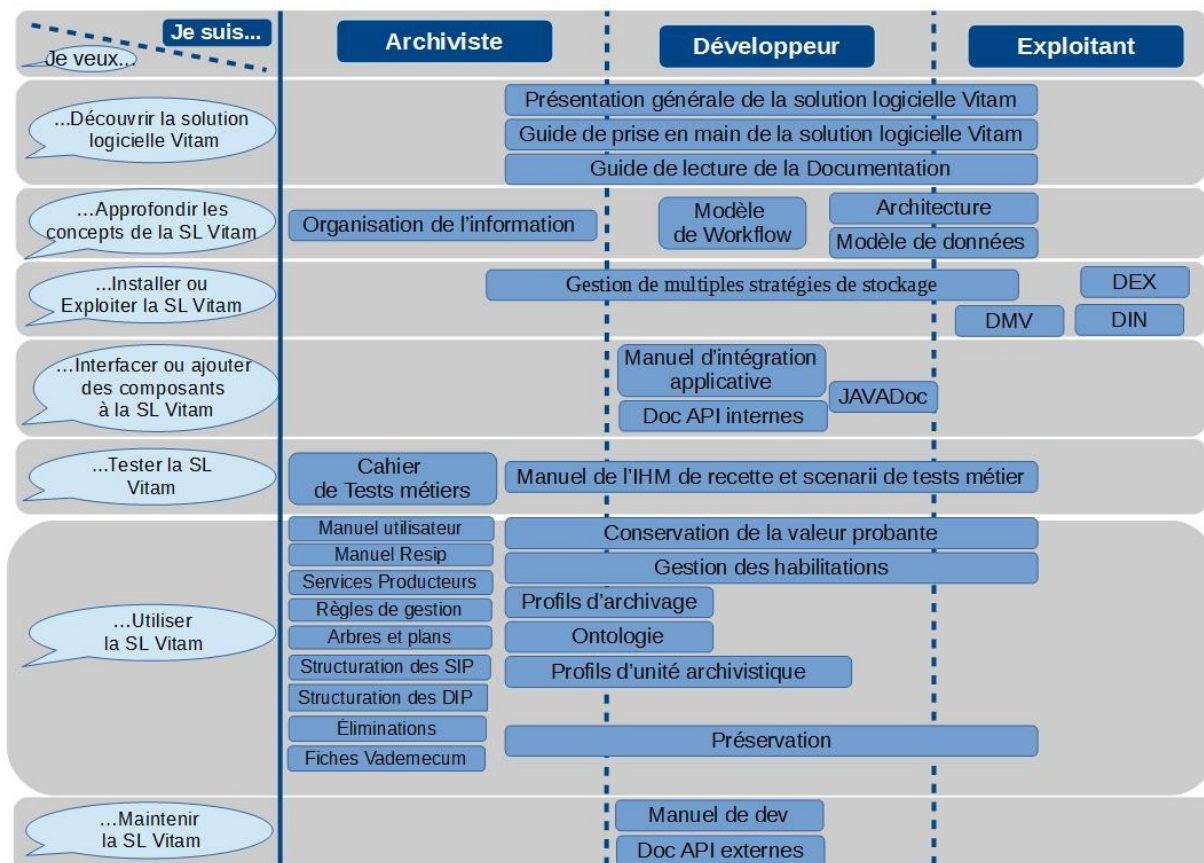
Je suis...
Je veux...

| | Archiviste | Développeur | Exploitant |
|---|---|---|---|
| ...Découvrir la solution logicielle Vitam | Présentation générale de la solution logicielle Vitam<br>Guide de prise en main de la solution logicielle Vitam<br>Guide de lecture de la Documentation | | |
| ...Approfondir les concepts de la SL Vitam | Organisation de l'information | Modèle de Workflow | Architecture<br>Modèle de données |
| ...Installer ou Exploiter la SL Vitam | Gestion de multiples stratégies de stockage | | DEX<br>DMV<br>DIN |
| ...Interfacer ou ajouter des composants à la SL Vitam | | Manuel d'intégration applicative<br>Doc API internes<br>JAVADoc | |
| ...Tester la SL Vitam | Cahier de Tests métiers | Manuel de l'IHM de recette et scenarii de tests métier | |
| ...Utiliser la SL Vitam | Manuel utilisateur<br>Manuel Resip<br>Services Producteurs<br>Règles de gestion<br>Arbres et plans<br>Structuration des SIP<br>Structuration des DIP<br>Éliminations<br>Fiches Vademecum | Conservation de la valeur probante<br>Gestion des habilitations<br>Profils d'archivage<br>Ontologie<br>Profils d'unité archivistique<br>Préservation | |
| ...Maintenir la SL Vitam | | Manuel de dev<br>Doc API externes | |